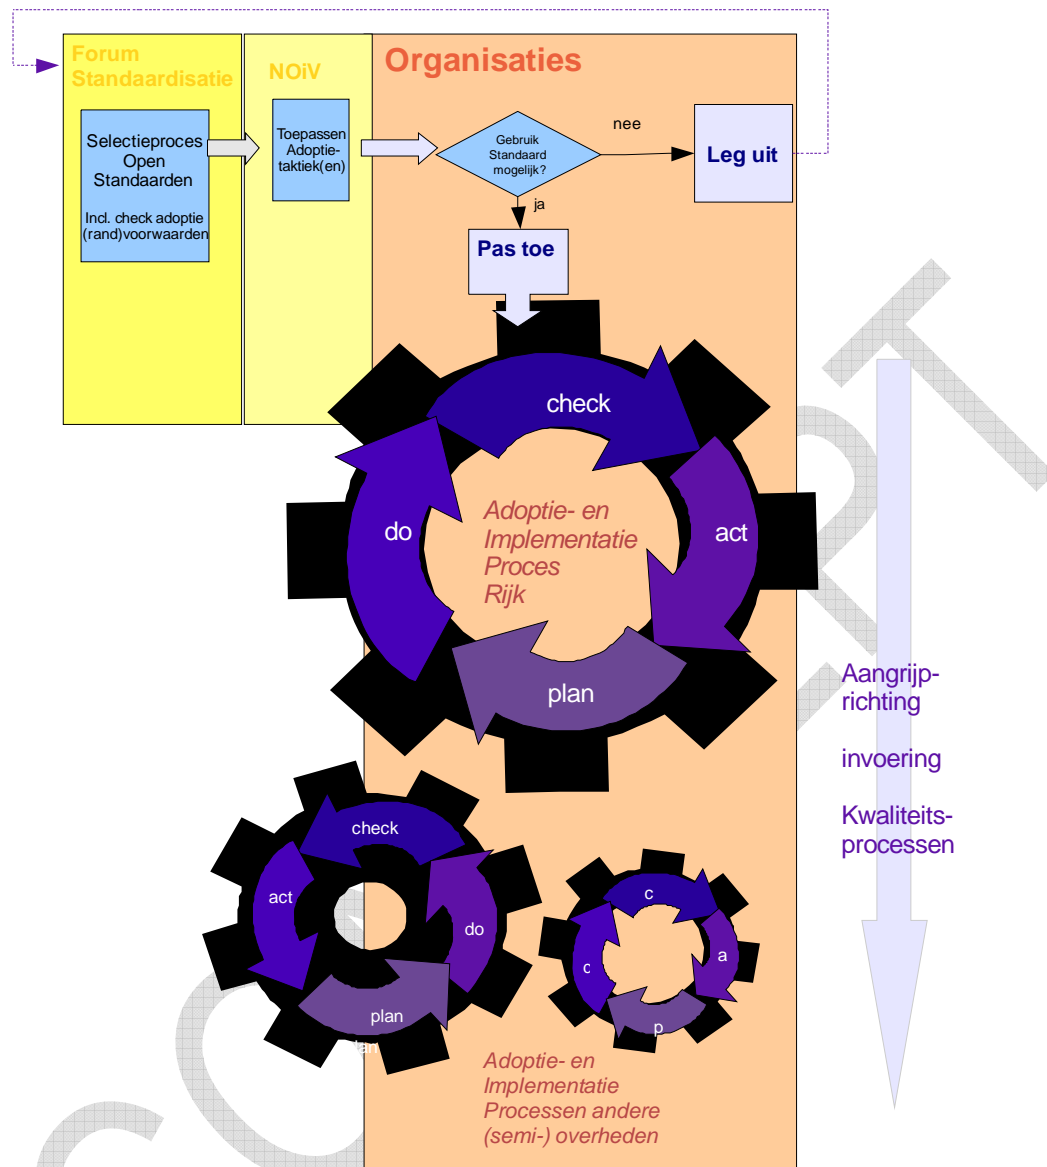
Forum Standaardisatie

NOiV

Organisaties

Selectieproces Open Standaarden

Ind. check adoptie (rand)voorwaarden

Toepassen Adoptie-taktiek(en)

Gebruik Standaard mogelijk?

nee

Leg uit

ja

Pas toe

check

do

act

plan

Adoptie- en Implementatie Proces Rijk

Aangrijp-richting

invoering

Kwaliteits-processen

check

act

do

plan

lan

c

c

a

p

Adoptie- en Implementatie Processen andere (semi-) overheden